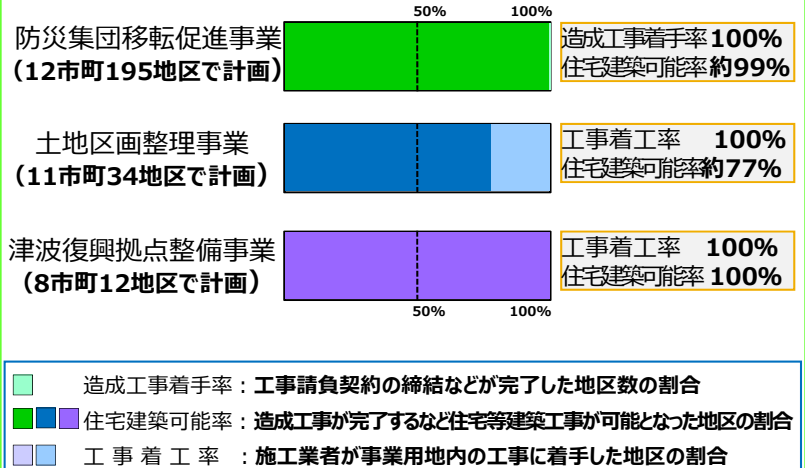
50%　100%

防災集団移転促進事業
（12市町195地区で計画）

造成工事着手率 100%
住宅建築可能率 約99%

土地区画整理事業
（11市町34地区で計画）

工事着工率　100%
住宅建築可能率 約77%

津波復興拠点整備事業
（8市町12地区で計画）

工事着工率　100%
住宅建築可能率 100%

50%　100%

造成工事着手率：工事請負契約の締結などが完了した地区数の割合
住宅建築可能率：造成工事が完了するなど住宅等建築工事が可能となった地区の割合
工 事 着 工 率　：施工業者が事業用地内の工事に着手した地区の割合